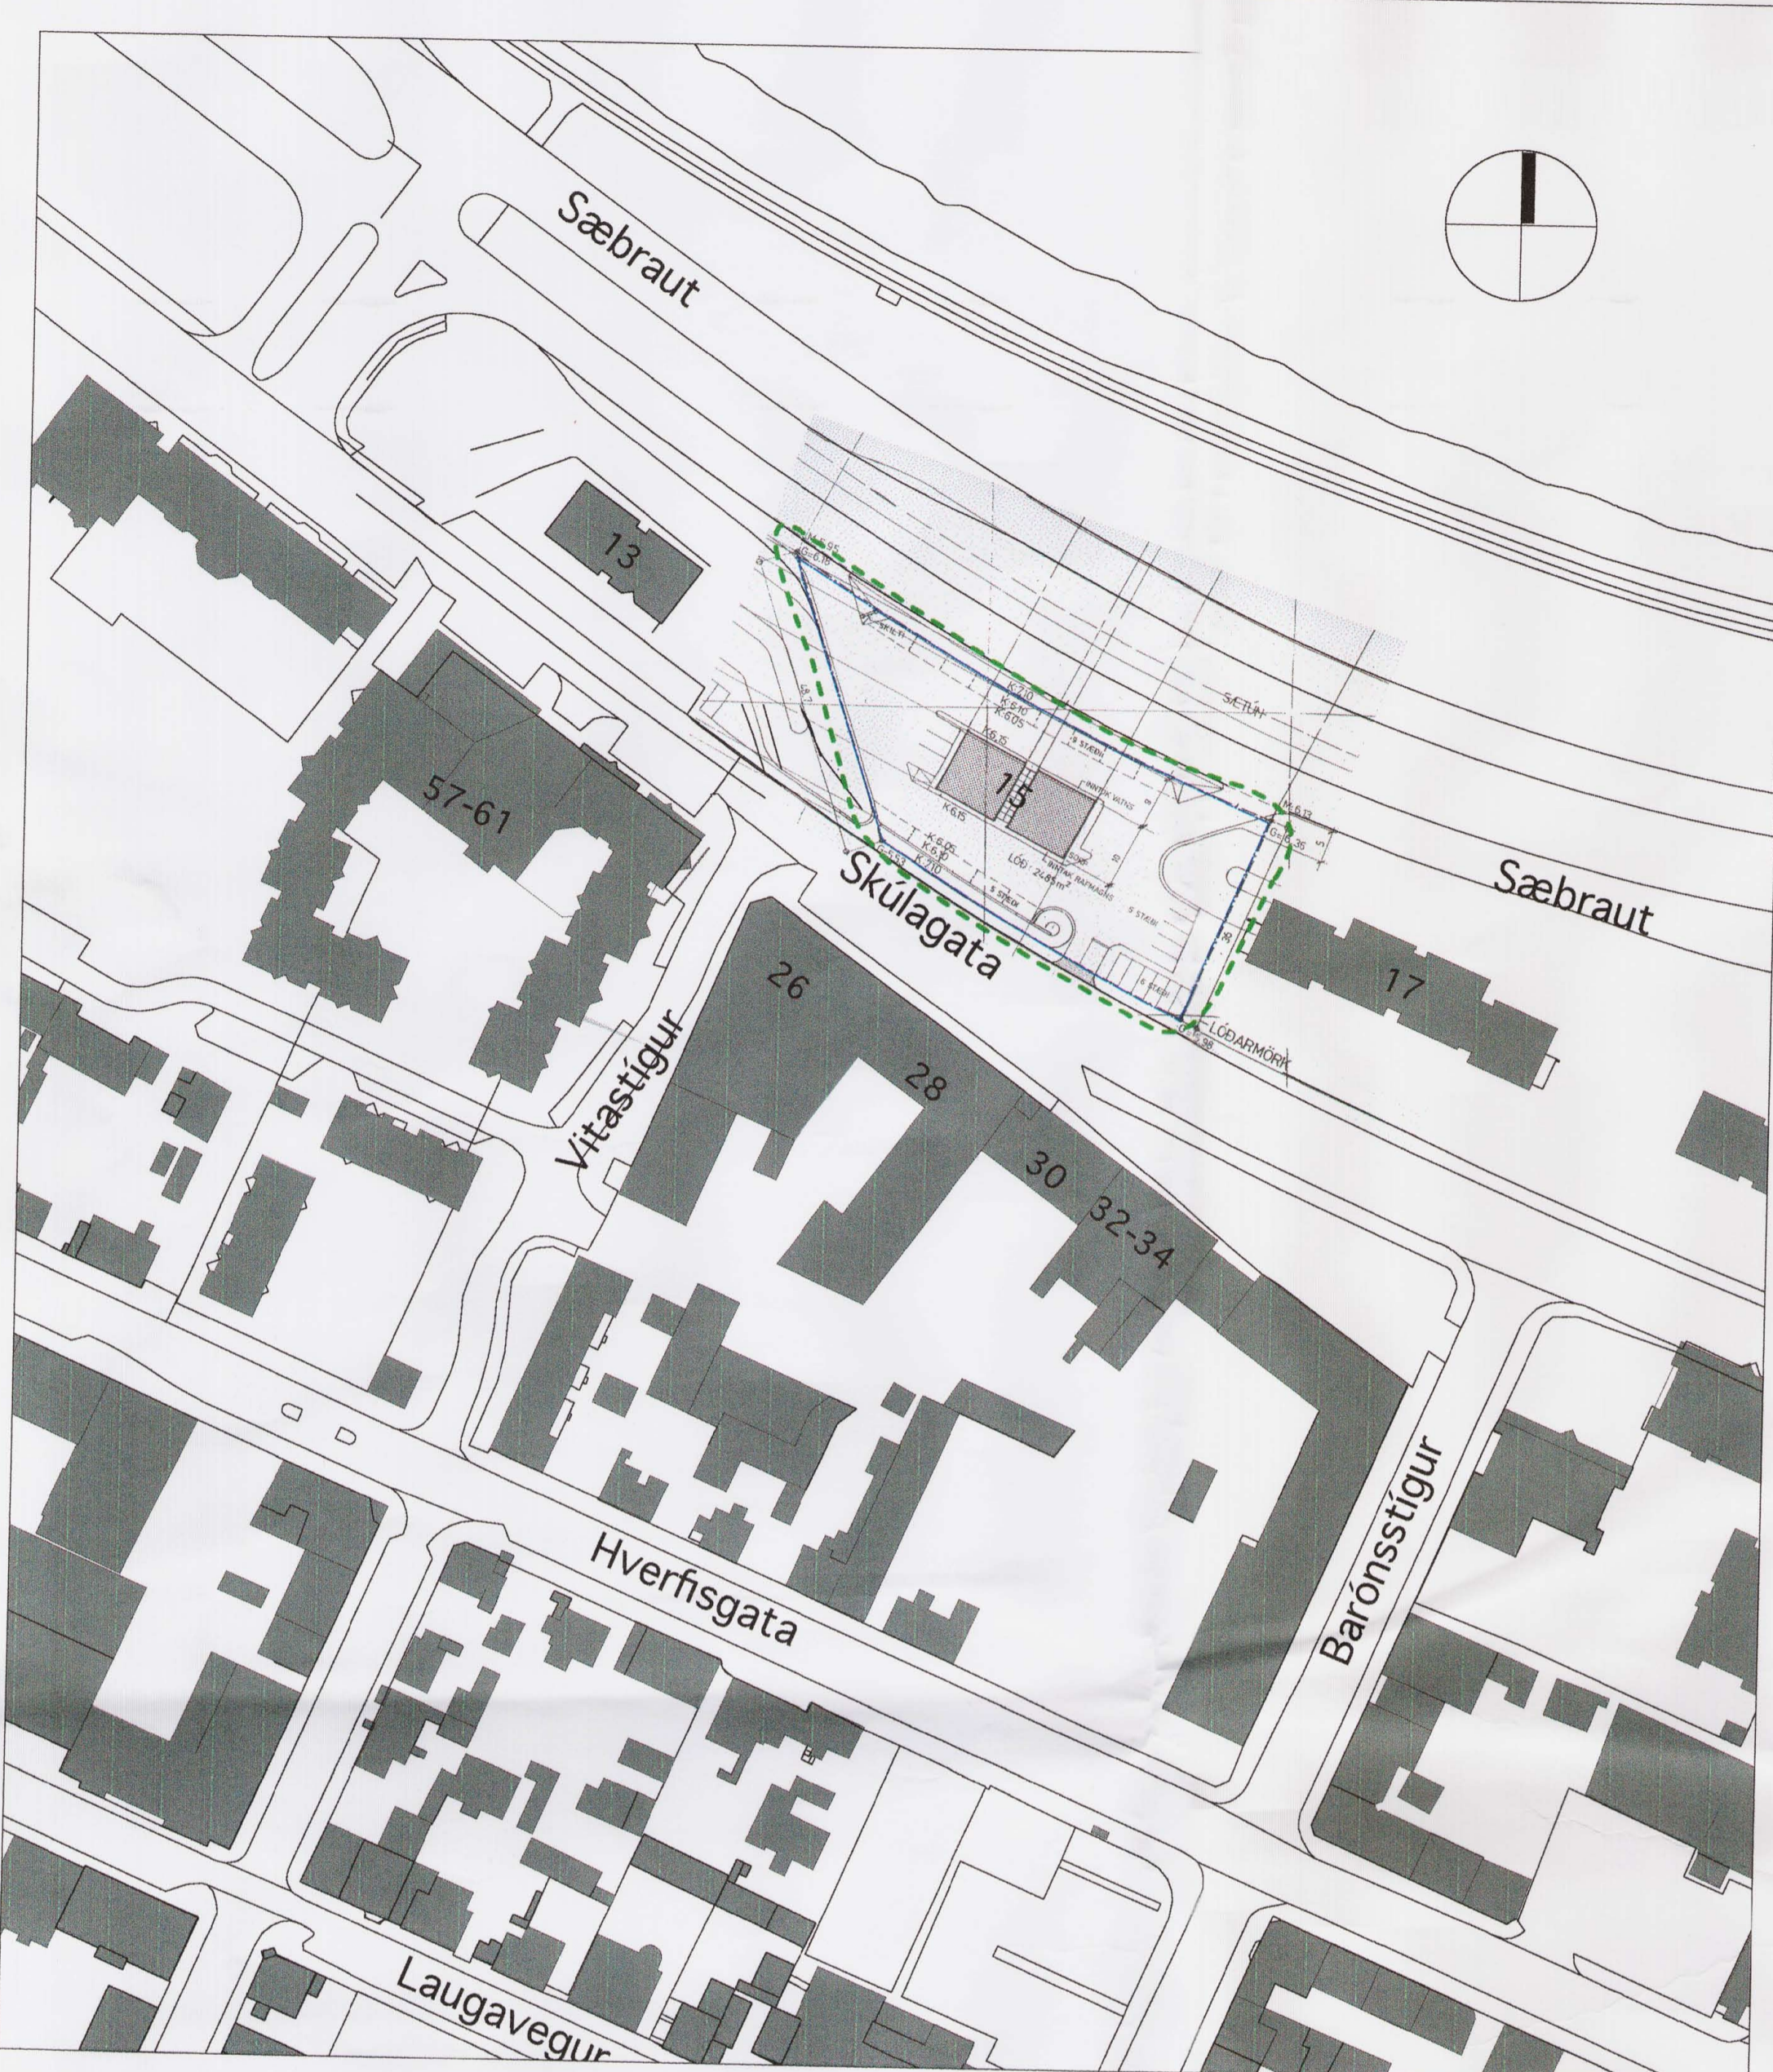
Sæbraut

13

57-61

15

Skúlagata

Sæbraut

17

26

28

Vitastígur

30

32-34

Hverfisgata

Barónsstígur

Laugavegur

SÆTÚN

LÓÐARMÖRK

LÓÐ: 2485 m²

K 7,10

K 6,10

K 6,05

K 6,15

G 6,18

M 5,95

M 6,13

G 6,35

5 STÆÐI

INNTAK VATNS

INNTAK RAFMAGNS